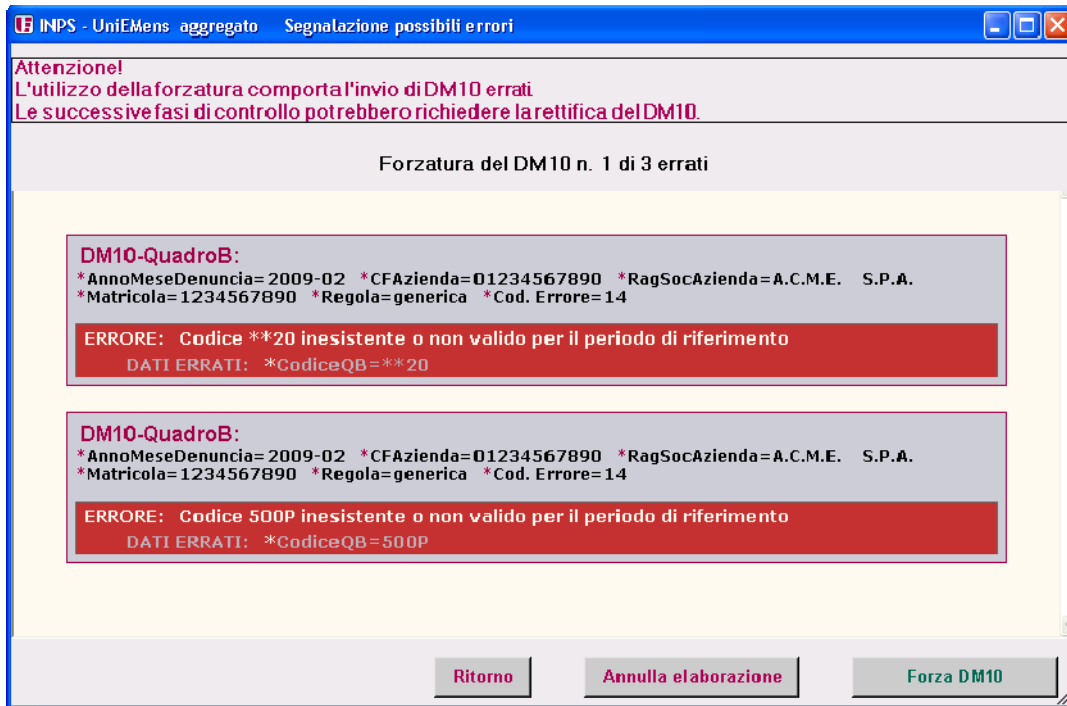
INPS - UniEMens aggregato   Segnalazione possibili errori

Attenzione!
L'utilizzo della forzatura comporta l'invio di DM10 errati.
Le successive fasi di controllo potrebbero richiedere la rettifica del DM10.

Forzatura del DM10 n. 1 di 3 errati

DM10-QuadroB:
*AnnoMeseDenuncia=2009-02 *CFAzienda=01234567890 *RagSocAzienda=A.C.M.E. S.P.A. *Matricola=1234567890 *Regola=generica *Cod. Errore=14

ERRORE: Codice **20 inesistente o non valido per il periodo di riferimento
DATI ERRATI: *CodiceQB=**20

DM10-QuadroB:
*AnnoMeseDenuncia=2009-02 *CFAzienda=01234567890 *RagSocAzienda=A.C.M.E. S.P.A. *Matricola=1234567890 *Regola=generica *Cod. Errore=14

ERRORE: Codice 500P inesistente o non valido per il periodo di riferimento
DATI ERRATI: *CodiceQB=500P

Ritorno
Annulla elaborazione
Forza DM10